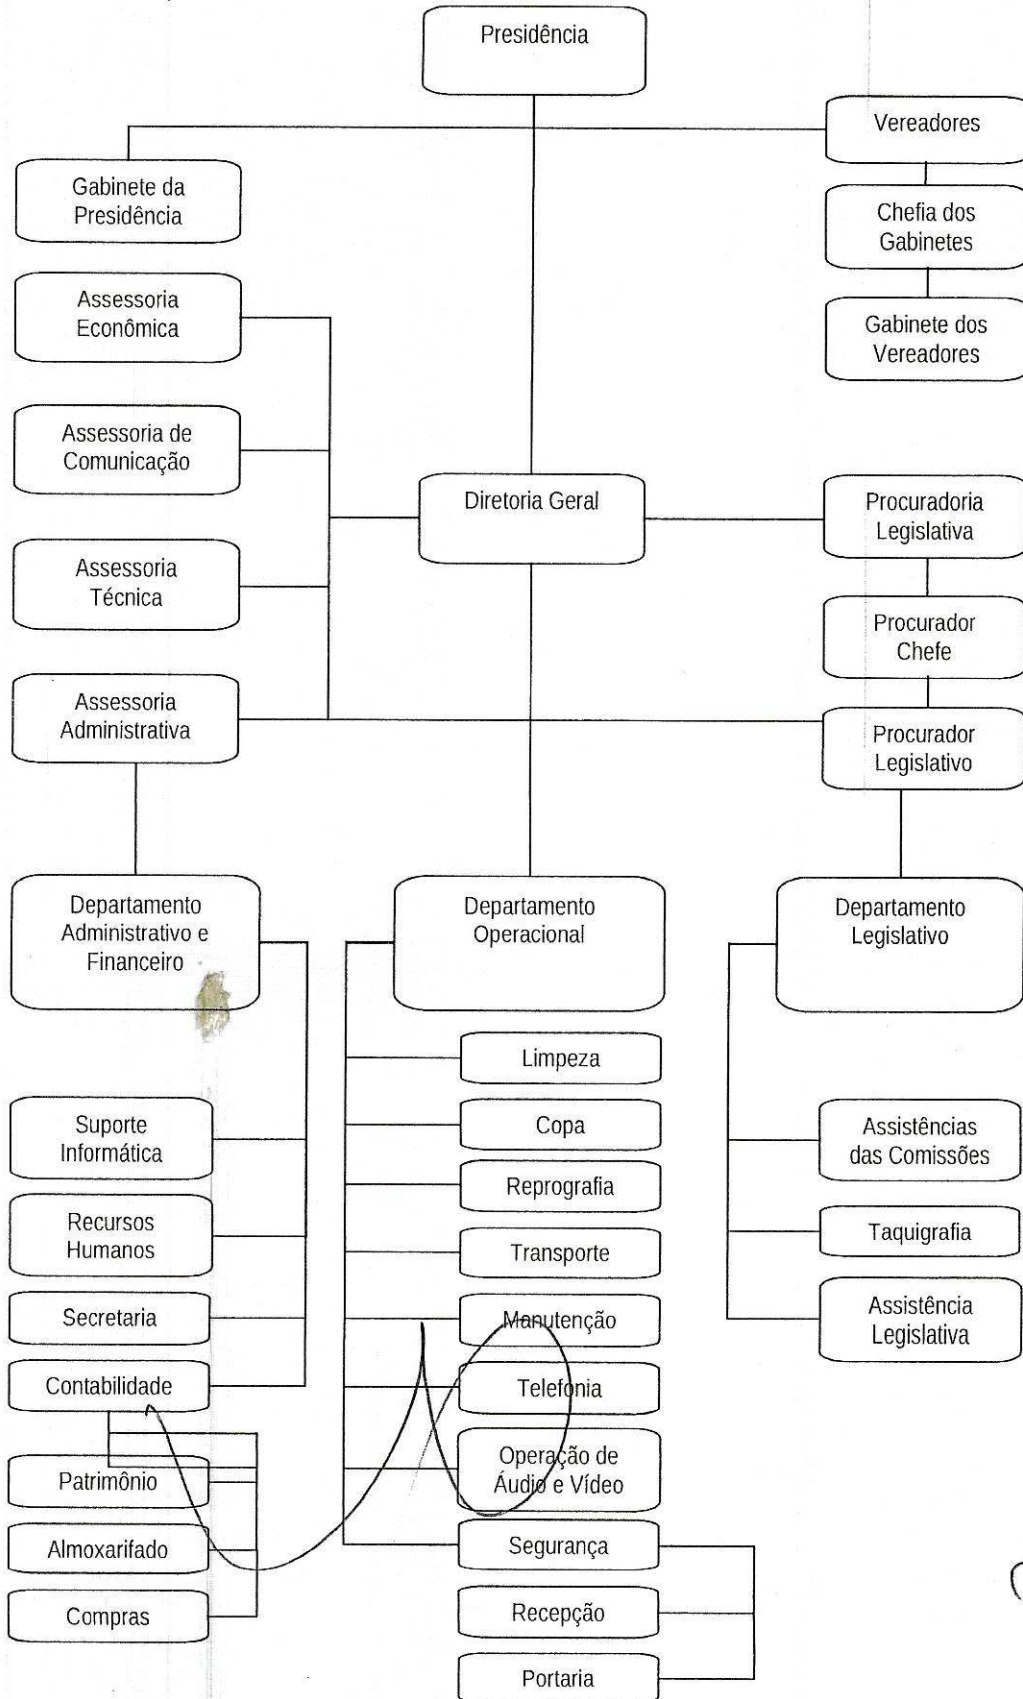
Presidência

Vereadores

Gabinete da Presidência

Chefia dos Gabinetes

Gabinete dos Vereadores

Assessoria Econômica

Assessoria de Comunicação

Diretoria Geral

Procuradoria Legislativa

Assessoria Técnica

Procurador Chefe

Assessoria Administrativa

Procurador Legislativo

Departamento Administrativo e Financeiro

Departamento Operacional

Departamento Legislativo

Limpeza

Copa

Reprografia

Transporte

Manutenção

Telefonia

Operação de Áudio e Vídeo

Segurança

Recepção

Portaria

Suporte Informática

Recursos Humanos

Secretaria

Contabilidade

Patrimônio

Almoxarifado

Compras

Assistências das Comissões

Taquigrafia

Assistência Legislativa